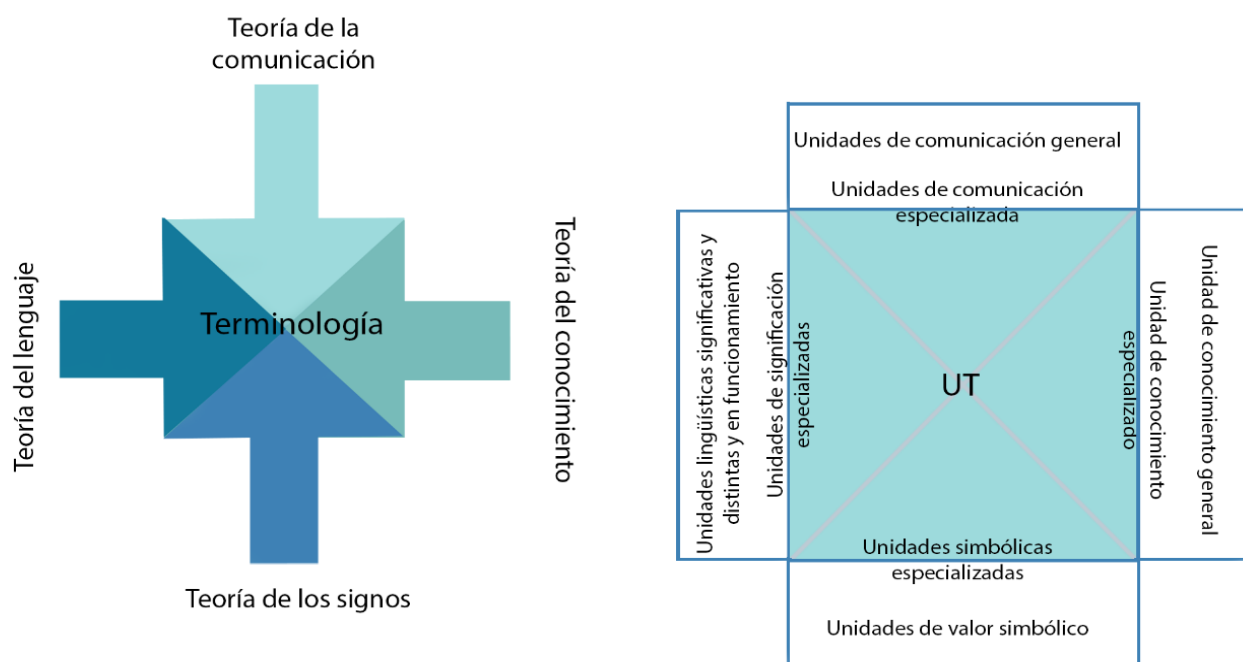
Teoría de la comunicación

Teoría del lenguaje

Terminología

Teoría del conocimiento

Teoría de los signos

Unidades de comunicación general

Unidades de comunicación especializada

Unidades lingüísticas significativas y distintas y en funcionamiento

Unidades de significación especializadas

UT

Unidad de conocimiento especializado

Unidad de conocimiento general

Unidades simbólicas especializadas

Unidades de valor simbólico